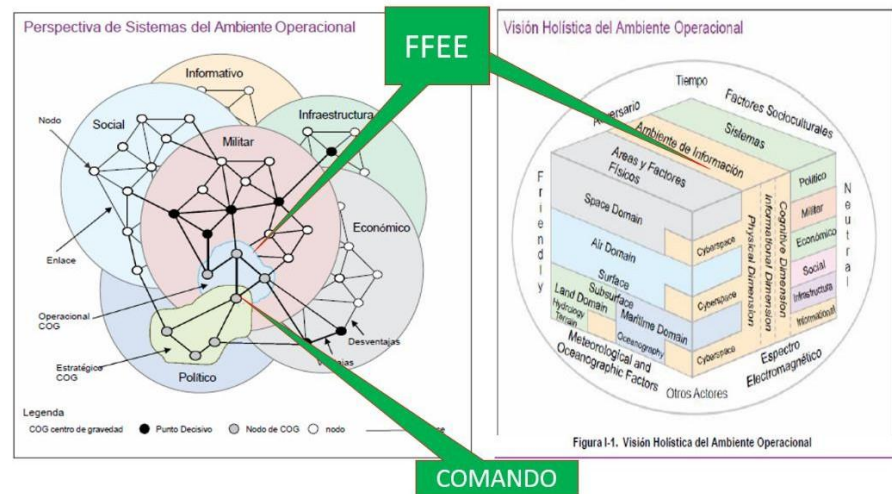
Perspectiva de Sistemas del Ambiente Operacional

FFEE

Informativo
Social
Infraestructura
Nodo
Militar
Económico
Enlace
Operacional COG
Estratégico COG
Político
Desventajas
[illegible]ajas

Legenda
COG centro de gravedad ● Punto Decisivo ● Nodo de COG ○ nodo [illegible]e

COMANDO

Visión Holística del Ambiente Operacional

Tiempo
Adversario
Factores Socioculturales
Ambiente de Información
Sistemas
Areas y Factores Físicos
F r i e n d l y
Space Domain
Air Domain
Surface
Subsurface
Land Domain
Hydrology Terrain
Maritime Domain
Oceanography
Cyberspace
Cyberspace
Cyberspace
Physical Dimension
Informational Dimension
Cognitive Dimension
Político
Militar
Económico
Social
Infraestructura
Informacional
N e u t r a l
Meteorological and Oceanographic Factors
Otros Actores
Espectro Electromagnético

Figura I-1. Visión Holística del Ambiente Operacional